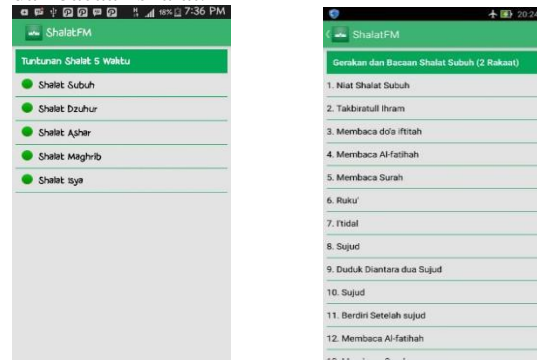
18% 7:36 PM

ShalatFM

Tuntunan Shalat 5 Waktu

Shalat Subuh

Shalat Dzuhur

Shalat Ashar

Shalat Maghrib

Shalat Isya

20:24

ShalatFM

Gerakan dan Bacaan Shalat Subuh (2 Rakaat)

1. Niat Shalat Subuh

2. Takbiratull Ihram

3. Membaca do'a iftitah

4. Membaca Al-fatihah

5. Membaca Surah

6. Ruku'

7. I'tidal

8. Sujud

9. Duduk Diantara dua Sujud

10. Sujud

11. Berdiri Setelah sujud

12. Membaca Al-fatihah

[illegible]